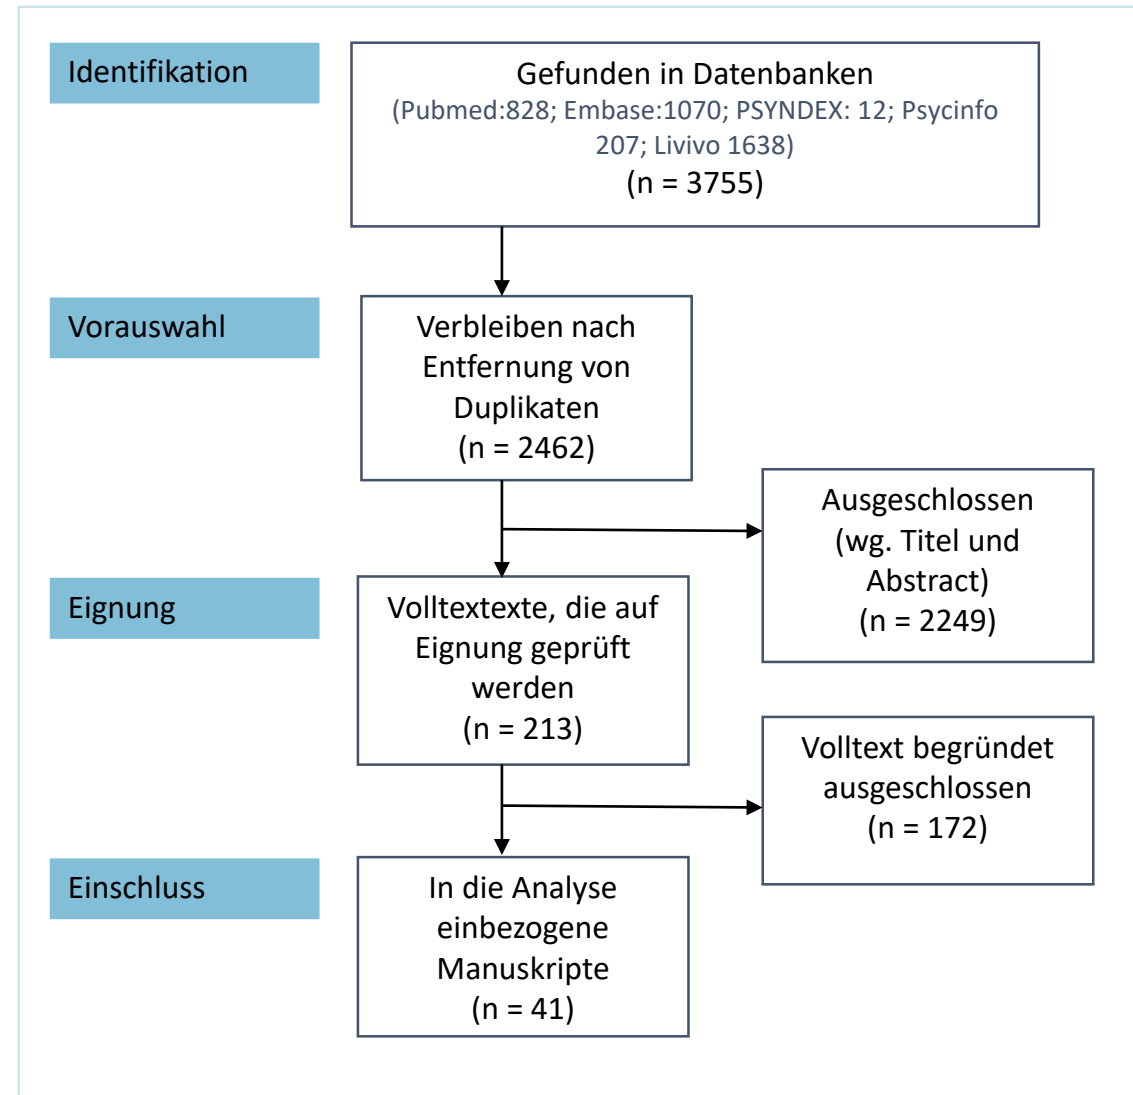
Identifikation

Gefunden in Datenbanken
(Pubmed:828; Embase:1070; PSYNDEX: 12; Psycinfo 207; Livivo 1638)
(n = 3755)

Vorauswahl

Verbleiben nach Entfernung von Duplikaten
(n = 2462)

Ausgeschlossen
(wg. Titel und Abstract)
(n = 2249)

Eignung

Volltextexte, die auf Eignung geprüft werden
(n = 213)

Volltext begründet ausgeschlossen
(n = 172)

Einschluss

In die Analyse einbezogene Manuskripte
(n = 41)